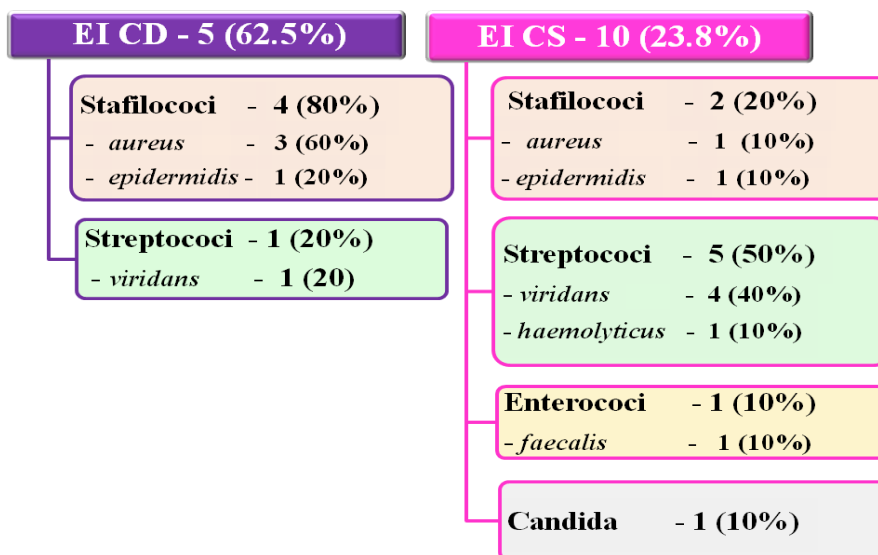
EI CD - 5 (62.5%)

Stafilococi - 4 (80%)
- aureus - 3 (60%)
- epidermidis - 1 (20%)

Streptococi - 1 (20%)
- viridans - 1 (20)

EI CS - 10 (23.8%)

Stafilococi - 2 (20%)
- aureus - 1 (10%)
- epidermidis - 1 (10%)

Streptococi - 5 (50%)
- viridans - 4 (40%)
- haemolyticus - 1 (10%)

Enterococi - 1 (10%)
- faecalis - 1 (10%)

Candida - 1 (10%)